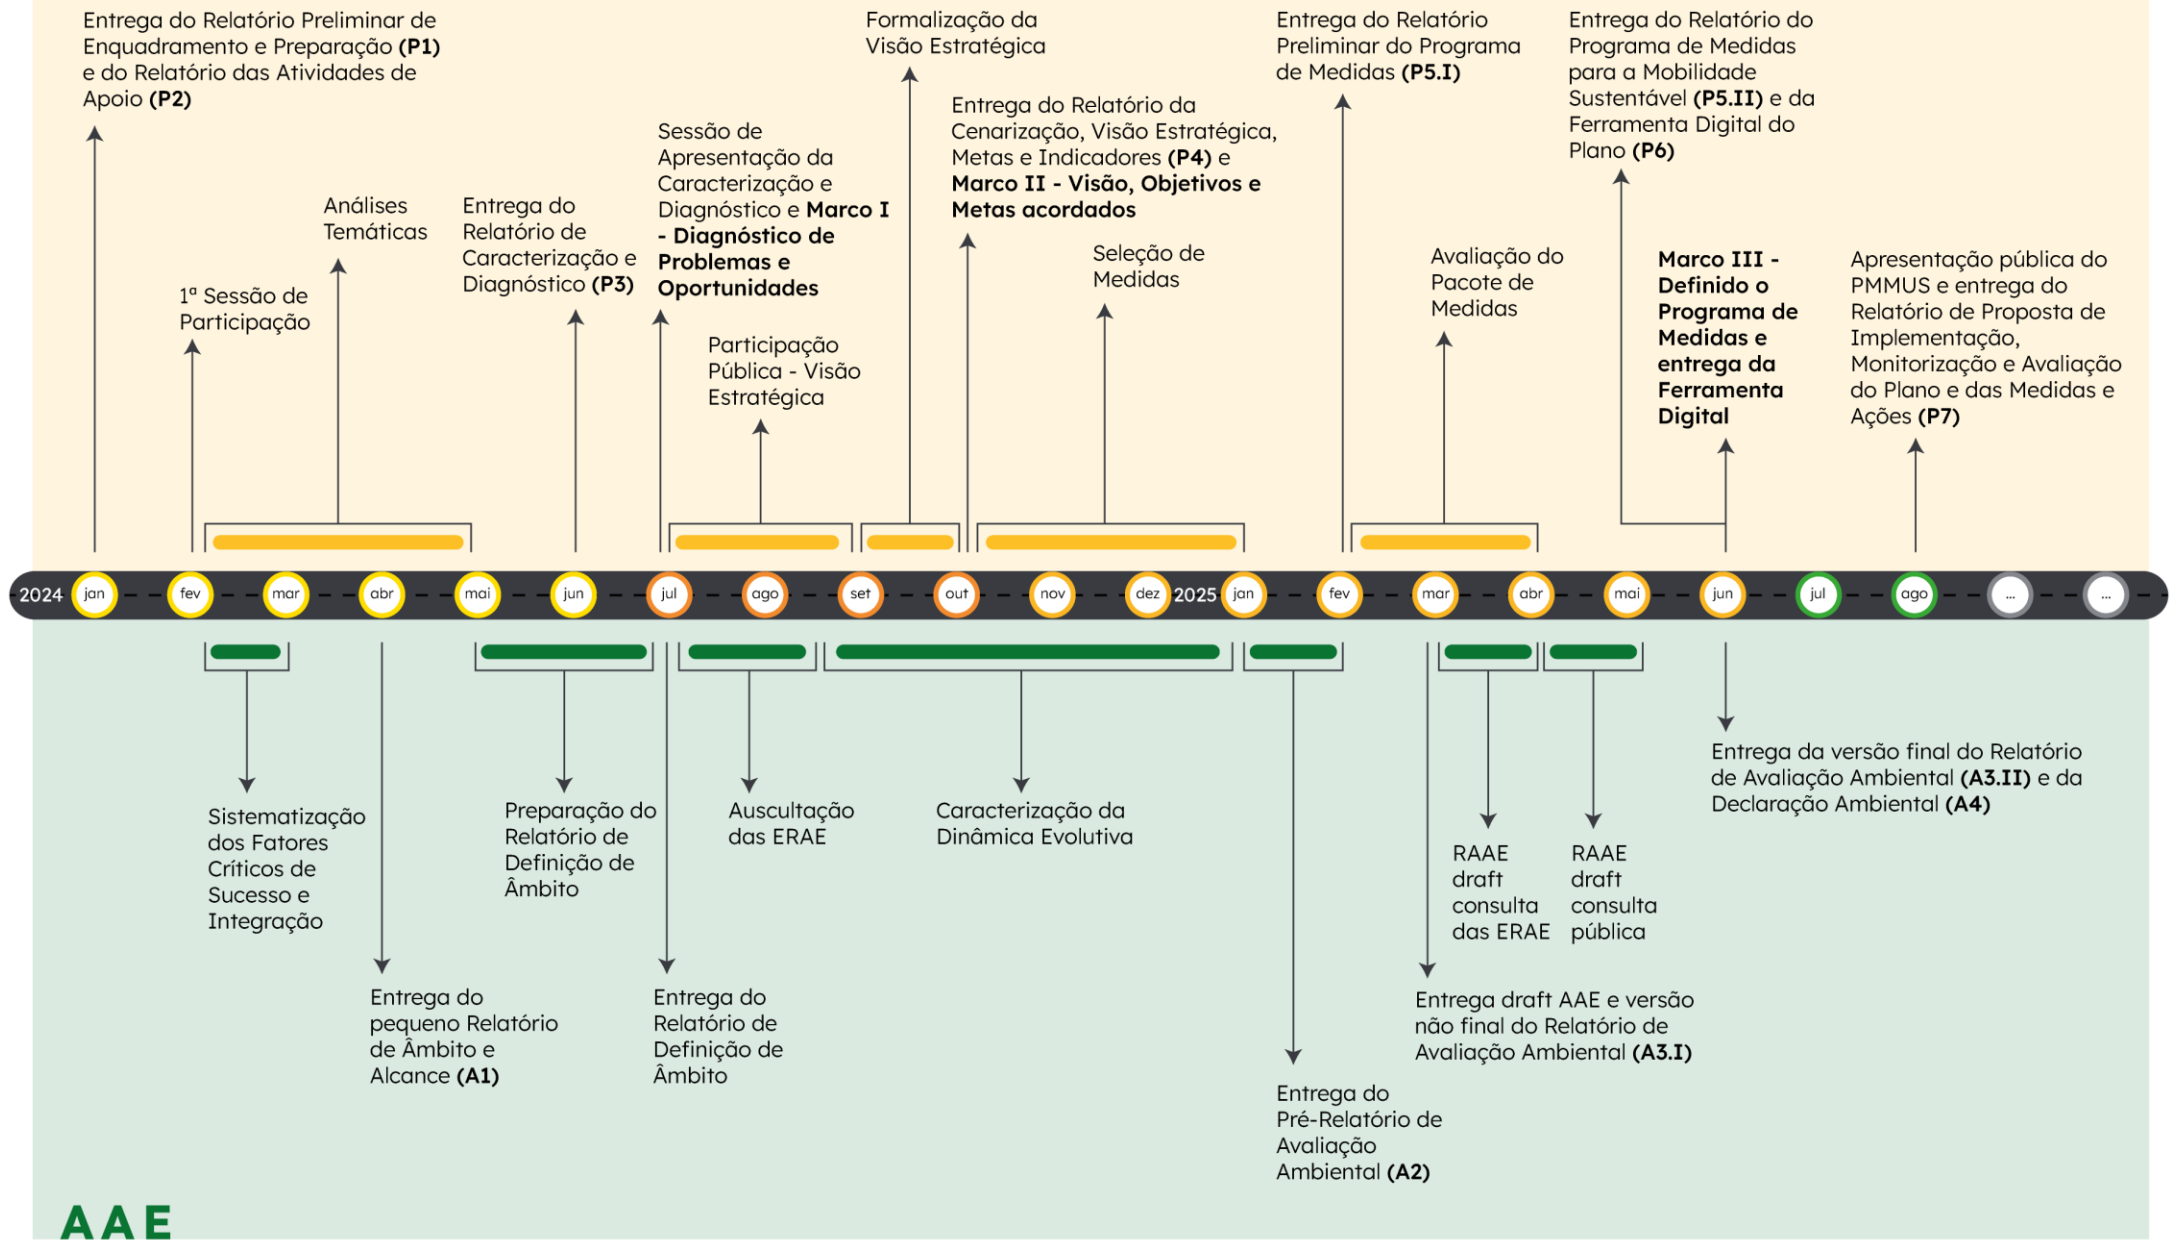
Entrega do Relatório Preliminar de Enquadramento e Preparação **(P1)** e do Relatório das Atividades de Apoio **(P2)**

1ª Sessão de Participação

Análises Temáticas

Entrega do Relatório de Caracterização e Diagnóstico **(P3)**

Sessão de Apresentação da Caracterização e Diagnóstico e **Marco I - Diagnóstico de Problemas e Oportunidades**

Participação Pública - Visão Estratégica

Formalização da Visão Estratégica

Entrega do Relatório da Cenarização, Visão Estratégica, Metas e Indicadores **(P4)** e **Marco II - Visão, Objetivos e Metas acordados**

Seleção de Medidas

Entrega do Relatório Preliminar do Programa de Medidas **(P5.I)**

Avaliação do Pacote de Medidas

Entrega do Relatório do Programa de Medidas para a Mobilidade Sustentável **(P5.II)** e da Ferramenta Digital do Plano **(P6)**

**Marco III - Definido o Programa de Medidas e entrega da Ferramenta Digital**

Apresentação pública do PMMUS e entrega do Relatório de Proposta de Implementação, Monitorização e Avaliação do Plano e das Medidas e Ações **(P7)**

2024 jan fev mar abr mai jun jul ago set out nov dez 2025 jan fev mar abr mai jun jul ago ... ...

Sistematização dos Fatores Críticos de Sucesso e Integração

Entrega do pequeno Relatório de Âmbito e Alcance **(A1)**

Preparação do Relatório de Definição de Âmbito

Entrega do Relatório de Definição de Âmbito

Auscultação das ERAE

Caracterização da Dinâmica Evolutiva

Entrega do Pré-Relatório de Avaliação Ambiental **(A2)**

Entrega draft AAE e versão não final do Relatório de Avaliação Ambiental **(A3.I)**

RAAE draft consulta das ERAE

RAAE draft consulta pública

Entrega da versão final do Relatório de Avaliação Ambiental **(A3.II)** e da Declaração Ambiental **(A4)**

AAE